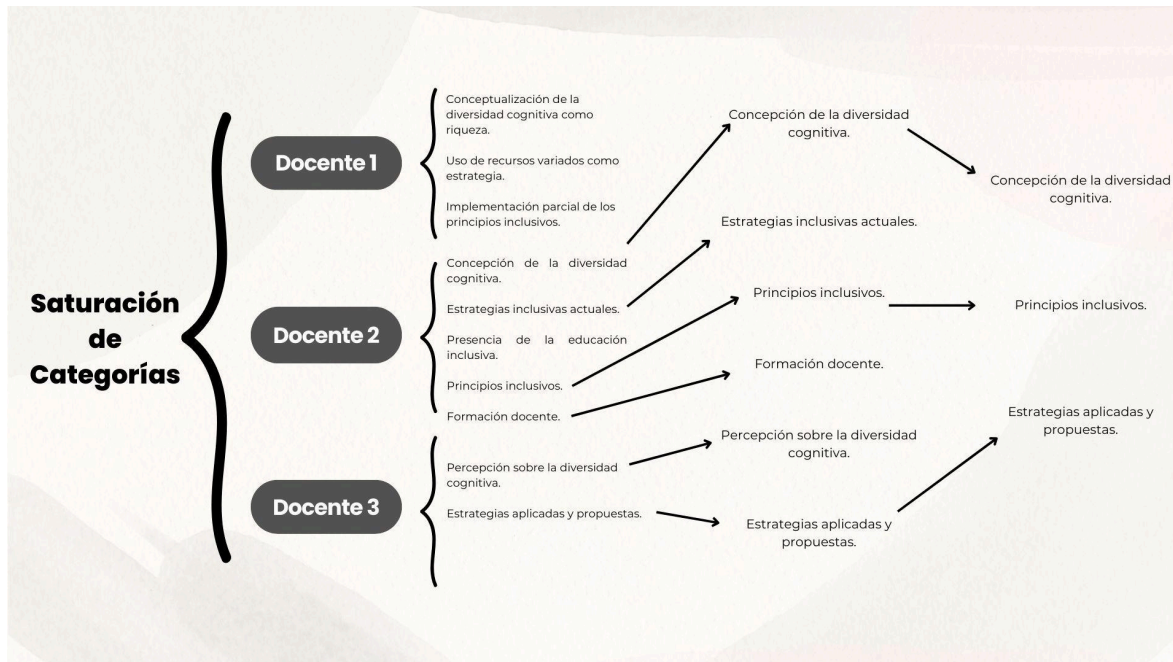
Saturación de Categorías

Docente 1

Conceptualización de la diversidad cognitiva como riqueza.

Uso de recursos variados como estrategia.

Implementación parcial de los principios inclusivos.

Docente 2

Concepción de la diversidad cognitiva.

Estrategias inclusivas actuales.

Presencia de la educación inclusiva.

Principios inclusivos.

Formación docente.

Docente 3

Percepción sobre la diversidad cognitiva.

Estrategias aplicadas y propuestas.

Concepción de la diversidad cognitiva.

Estrategias inclusivas actuales.

Principios inclusivos.

Formación docente.

Percepción sobre la diversidad cognitiva.

Estrategias aplicadas y propuestas.

Concepción de la diversidad cognitiva.

Principios inclusivos.

Estrategias aplicadas y propuestas.